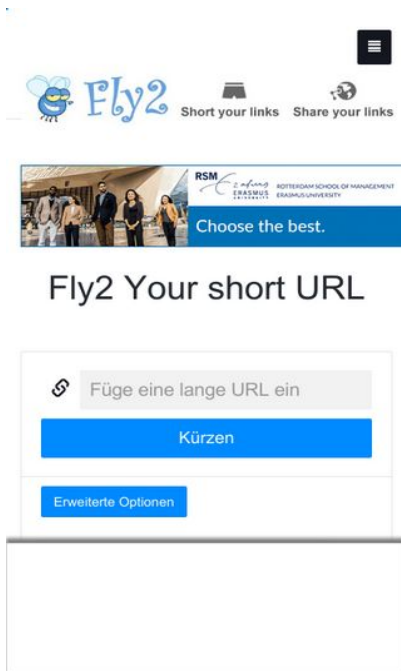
Fly2

Short your links Share your links

RSM Erasmus ERASMUS UNIVERSITY ROTTERDAM SCHOOL OF MANAGEMENT ERASMUS UNIVERSITY

Choose the best.

Fly2 Your short URL

Füge eine lange URL ein

Kürzen

Erweiterte Optionen